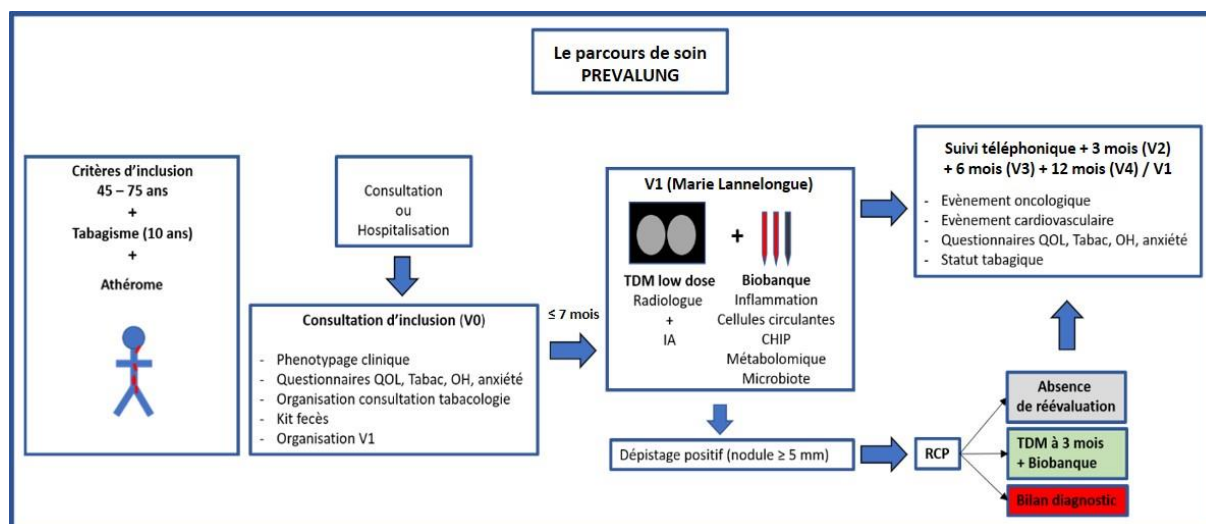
Le parcours de soin
PREVALUNG

Critères d'inclusion
45 – 75 ans
+
Tabagisme (10 ans)
+
Athérome

Consultation
ou
Hospitalisation

Consultation d'inclusion (V0)

- Phenotypage clinique
- Questionnaires QOL, Tabac, OH, anxiété
- Organisation consultation tabacologie
- Kit fecès
- Organisation V1

≤ 7 mois

V1 (Marie Lannelongue)

+

TDM low dose
Radiologue
+
IA

Biobanque
Inflammation
Cellules circulantes
CHIP
Métabolomique
Microbiote

Dépistage positif (nodule ≥ 5 mm)

RCP

Suivi téléphonique + 3 mois (V2) + 6 mois (V3) + 12 mois (V4) / V1

- Evènement oncologique
- Evènement cardiovasculaire
- Questionnaires QOL, Tabac, OH, anxiété
- Statut tabagique

Absence de réévaluation

TDM à 3 mois + Biobanque

Bilan diagnostic